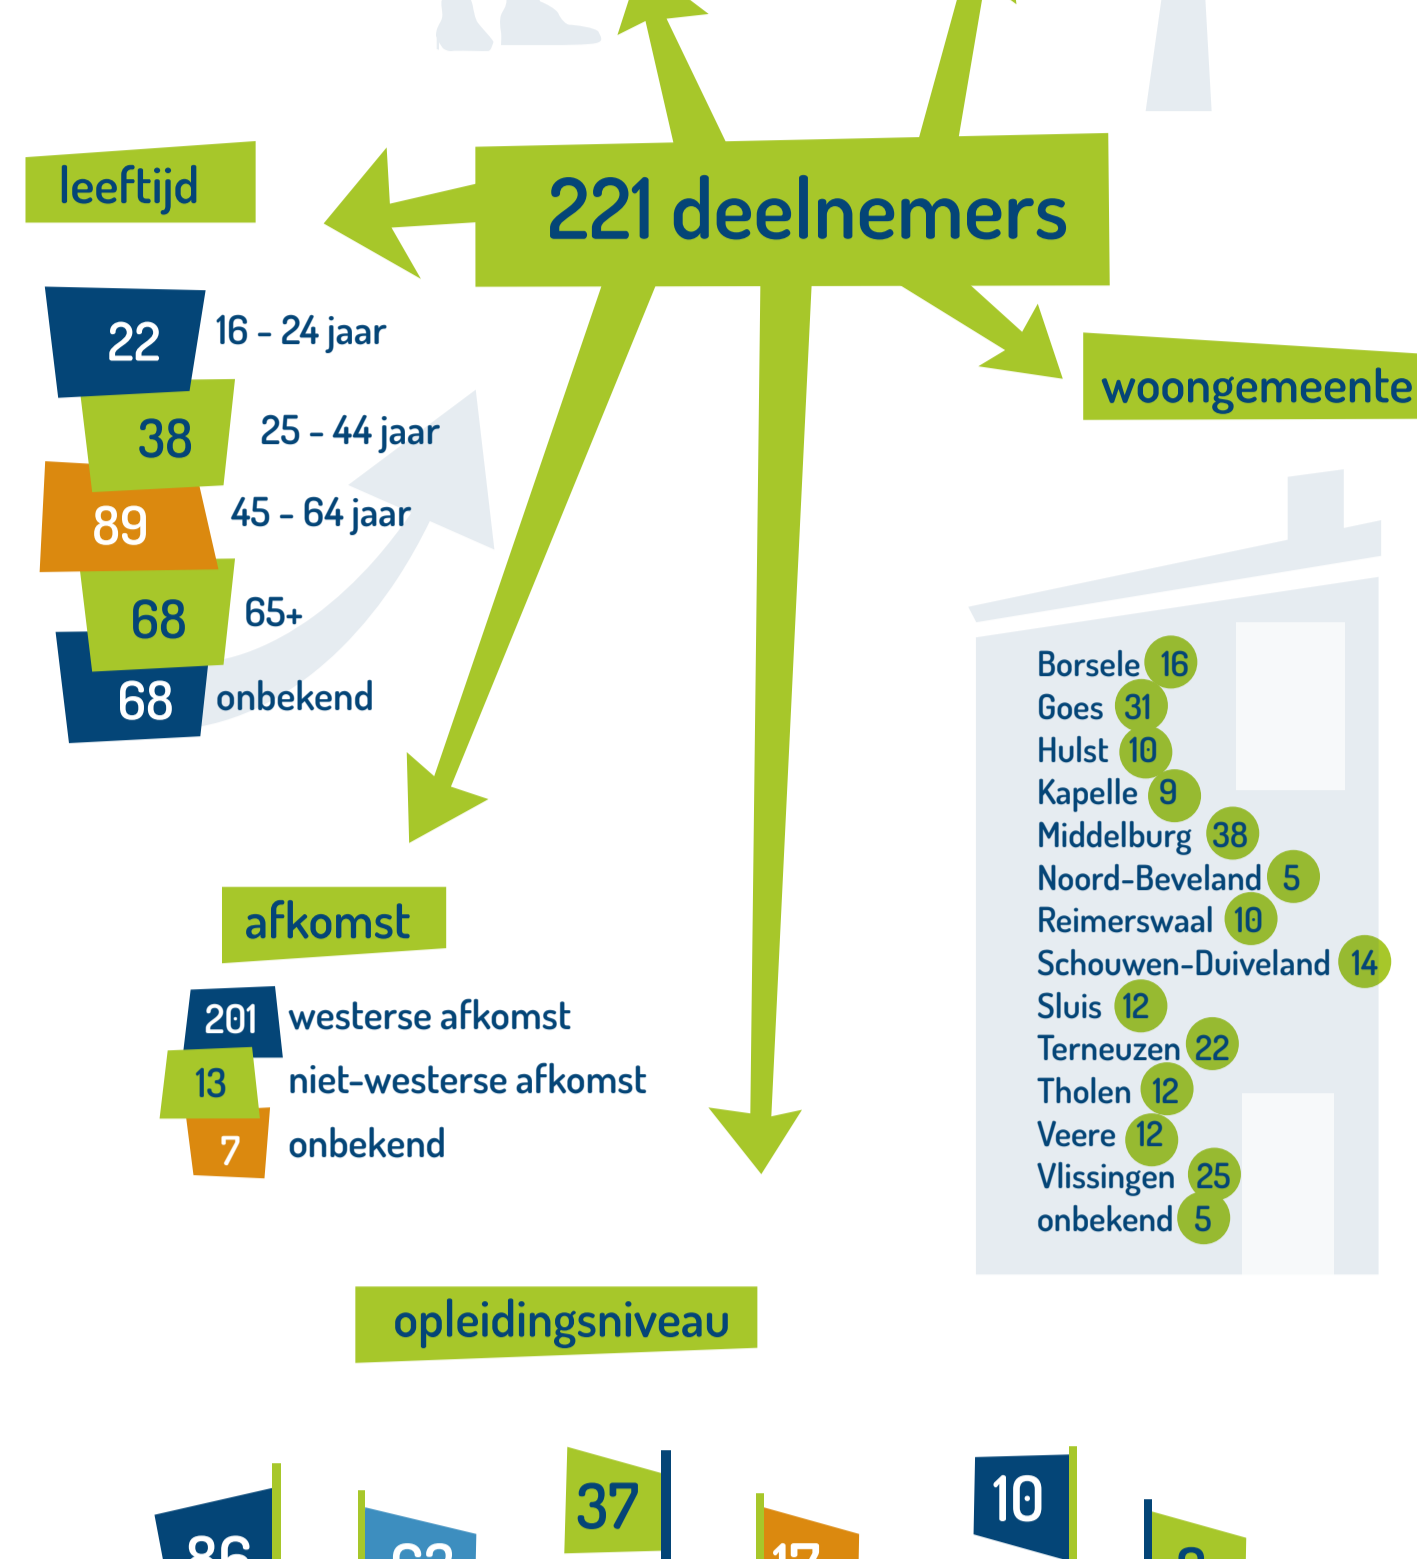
221 deelnemers

leeftijd

22 16 - 24 jaar
38 25 - 44 jaar
89 45 - 64 jaar
68 65+
68 onbekend

woongemeente

Borsele 16
Goes 31
Hulst 10
Kapelle 9
Middelburg 38
Noord-Beveland 5
Reimerswaal 10
Schouwen-Duiveland 14
Sluis 12
Terneuzen 22
Tholen 12
Veere 12
Vlissingen 25
onbekend 5

afkomst

201 westerse afkomst
13 niet-westerse afkomst
7 onbekend

opleidingsniveau

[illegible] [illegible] 37 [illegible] 10 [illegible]